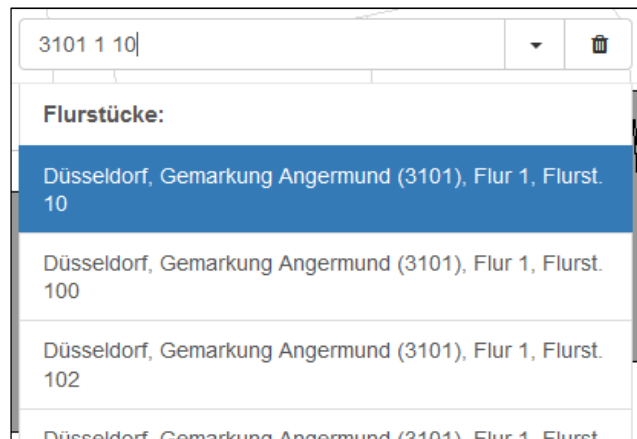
3101 1 10

Flurstücke:

Düsseldorf, Gemarkung Angermund (3101), Flur 1, Flurst. 10

Düsseldorf, Gemarkung Angermund (3101), Flur 1, Flurst. 100

Düsseldorf, Gemarkung Angermund (3101), Flur 1, Flurst. 102

Düsseldorf, Gemarkung Angermund (3101), Flur 1, Flurst. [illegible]